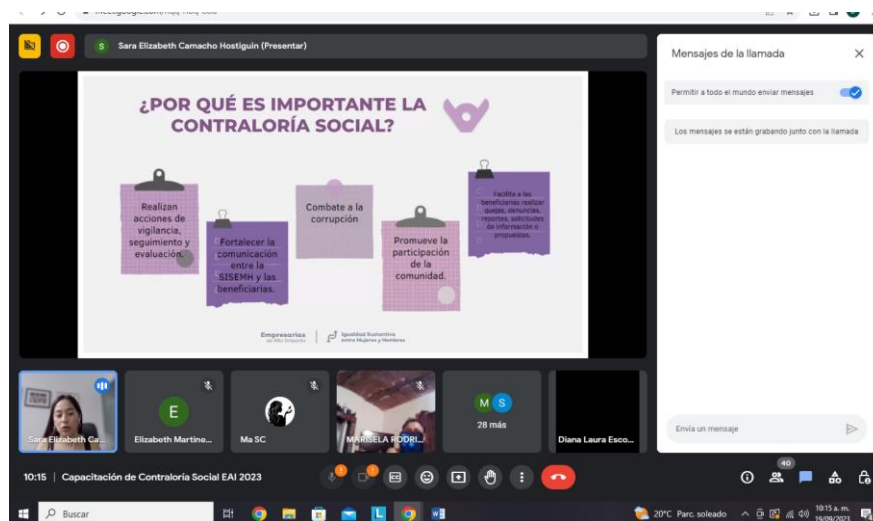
meet.google.com/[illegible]

Sara Elizabeth Camacho Hostiguin (Presentar)

¿POR QUÉ ES IMPORTANTE LA CONTRALORÍA SOCIAL?

Realizan acciones de vigilancia, seguimiento y evaluación.

Fortalecer la comunicación entre la SISEMH y las beneficiarias.

Combate a la corrupción

Promueve la participación de la comunidad.

Facilita a las beneficiarias realizar quejas, denuncias, reportes, solicitudes de información o propuestas.

Empresarias de Alto Impacto | Igualdad Sustantiva entre Mujeres y Hombres

Mensajes de la llamada

Permitir a todo el mundo enviar mensajes

Los mensajes se están grabando junto con la llamada

Envía un mensaje

Sara Elizabeth Ca...

Elizabeth Martine...

Ma SC

MARISELA RODRI...

28 más

Diana Laura Esco...

10:15 | Capacitación de Contraloría Social EAI 2023

40

Buscar

20°C Parc. soleado

10:15 a. m.
19/09/2023